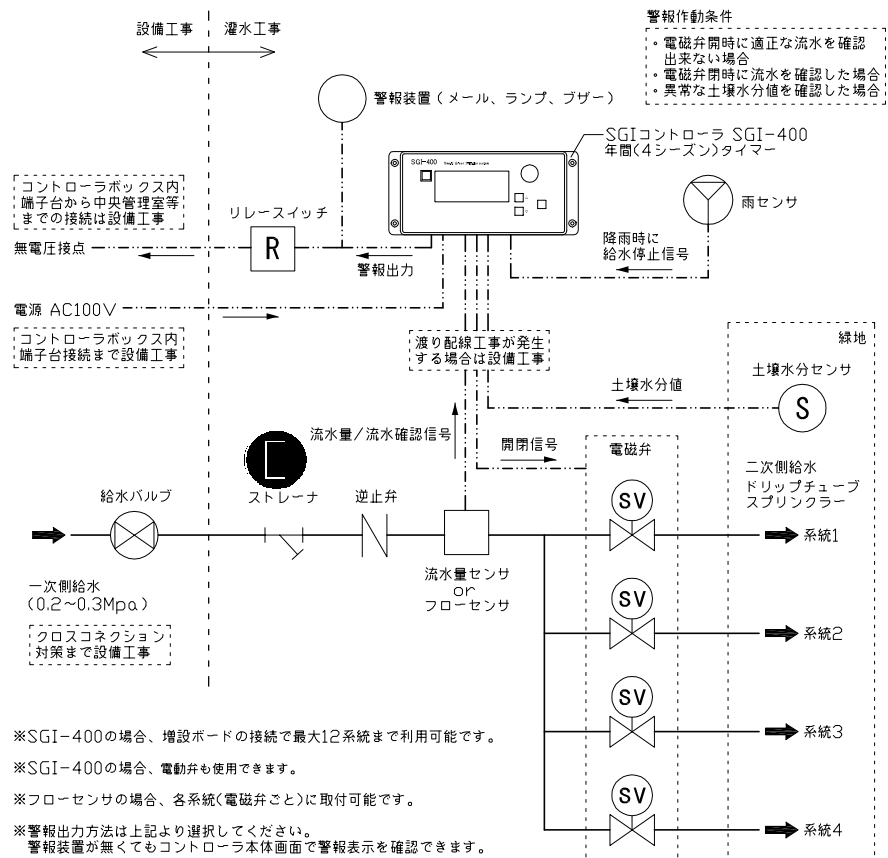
設備工事　灌水工事

警報作動条件
・電磁弁開時に適正な流水を確認出来ない場合
・電磁弁閉時に流水を確認した場合
・異常な土壌水分値を確認した場合

警報装置（メール、ランプ、ブザー）

SGIコントローラ SGI-400
年間(4シーズン)タイマー

SGI-400

コントローラボックス内端子台から中央管理室等までの接続は設備工事

リレースイッチ

R

雨センサ

無電圧接点

警報出力

降雨時に
給水停止信号

電源 AC100V

コントローラボックス内端子台接続まで設備工事

渡り配線工事が発生する場合は設備工事

緑地

土壌水分値

土壌水分センサ

S

流水量／流水確認信号

開閉信号

電磁弁

二次側給水
ドリップチューブ
スプリンクラー

給水バルブ

ストレーナ

逆止弁

SV

系統1

一次側給水
(0.2~0.3Mpa)

流水量センサ
or
フローセンサ

クロスコネクション対策まで設備工事

SV

系統2

SV

系統3

SV

系統4

※SGI-400の場合、増設ボードの接続で最大12系統まで利用可能です。

※SGI-400の場合、電動弁も使用できます。

※フローセンサの場合、各系統(電磁弁ごと)に取付可能です。

※警報出力方法は上記より選択してください。
警報装置が無くてもコントローラ本体画面で警報表示を確認できます。